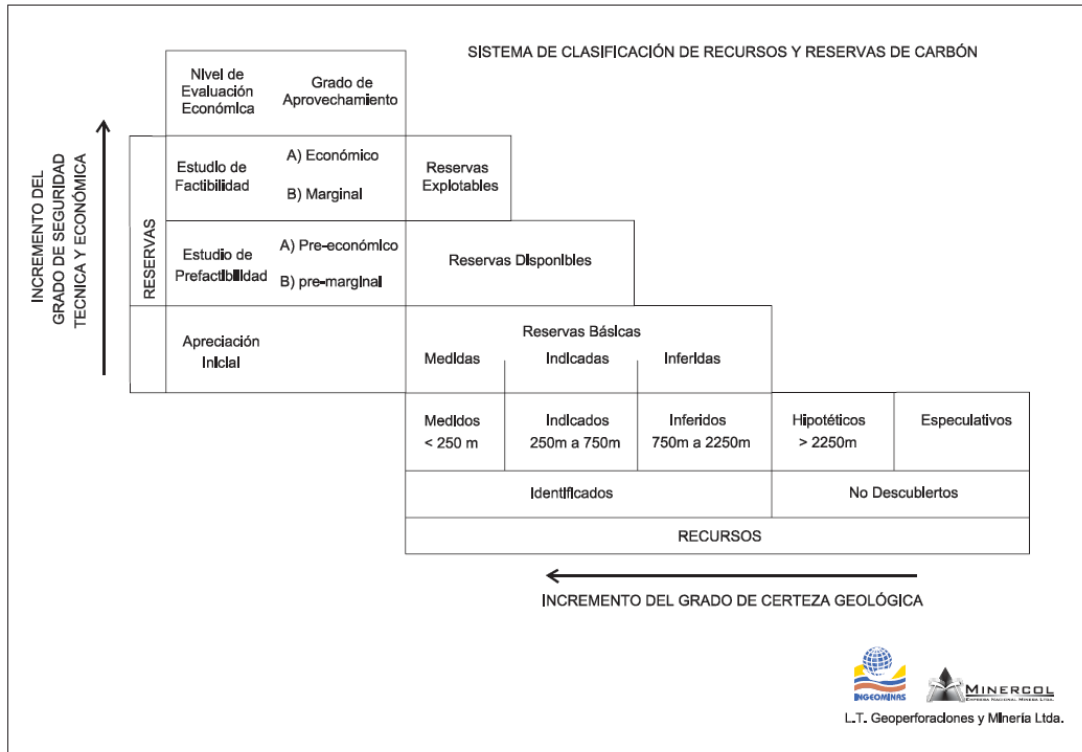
SISTEMA DE CLASIFICACIÓN DE RECURSOS Y RESERVAS DE CARBÓN

INCREMENTO DEL GRADO DE SEGURIDAD TECNICA Y ECONÓMICA

Nivel de Evaluación Económica

Grado de Aprovechamiento

RESERVAS

Estudio de Factibilidad

A) Económico

B) Marginal

Reservas Explotables

Estudio de Prefactibilidad

A) Pre-económico

B) pre-marginal

Reservas Disponibles

Apreciación Inicial

Reservas Básicas

Medidas

Indicadas

Inferidas

| Medidos < 250 m | Indicados 250m a 750m | Inferidos 750m a 2250m | Hipotéticos > 2250m | Especulativos |
|---|---|---|---|---|
| Identificados | | | No Descubiertos | |
| RECURSOS | | | | |

INCREMENTO DEL GRADO DE CERTEZA GEOLÓGICA

INGEOMINAS

MINERCOL

L.T. Geoperforaciones y Minería Ltda.